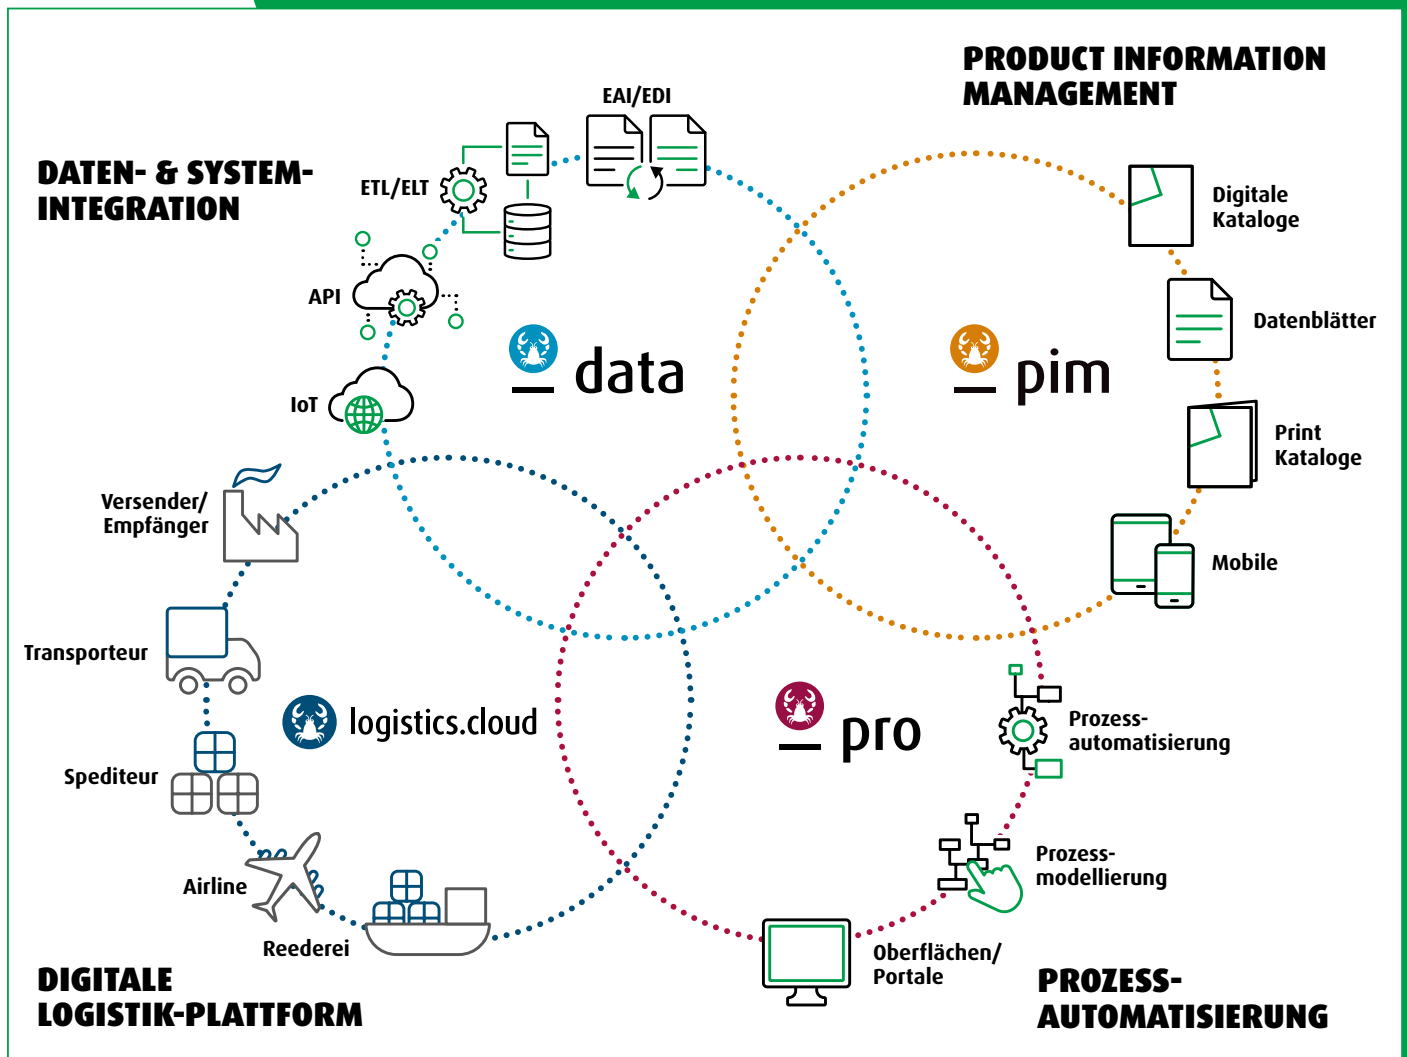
DATEN- & SYSTEM-INTEGRATION

EAI/EDI

PRODUCT INFORMATION MANAGEMENT

ETL/ELT

API

IoT

data

pim

Digitale Kataloge

Datenblätter

Print Kataloge

Mobile

Versender/ Empfänger

Transporteur

Spediteur

Airline

Reederei

logistics.cloud

pro

Prozess-automatisierung

Prozess-modellierung

Oberflächen/ Portale

DIGITALE LOGISTIK-PLATTFORM

PROZESS-AUTOMATISIERUNG